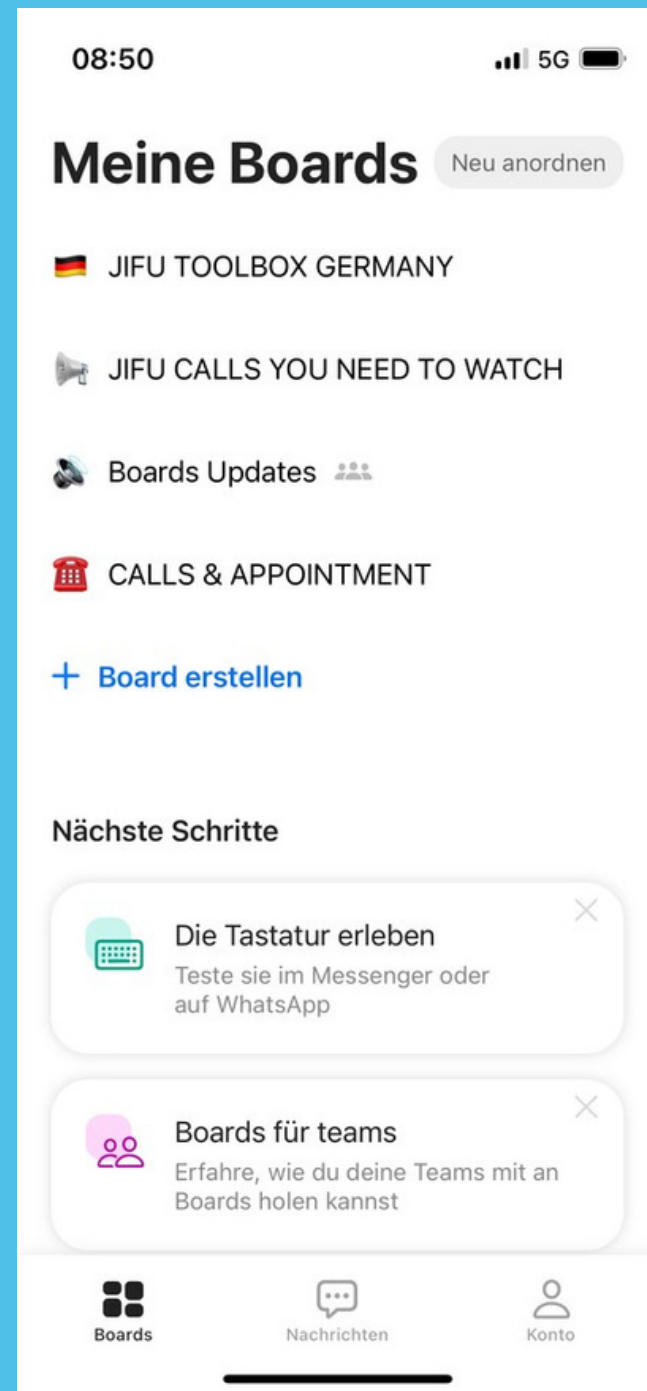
08:50

5G

Meine Boards

Neu anordnen

JIFU TOOLBOX GERMANY

JIFU CALLS YOU NEED TO WATCH

Boards Updates

CALLS & APPOINTMENT

+ Board erstellen

Nächste Schritte

Die Tastatur erleben

Teste sie im Messenger oder auf WhatsApp

Boards für teams

Erfahre, wie du deine Teams mit an Boards holen kannst

Boards

Nachrichten

Konto